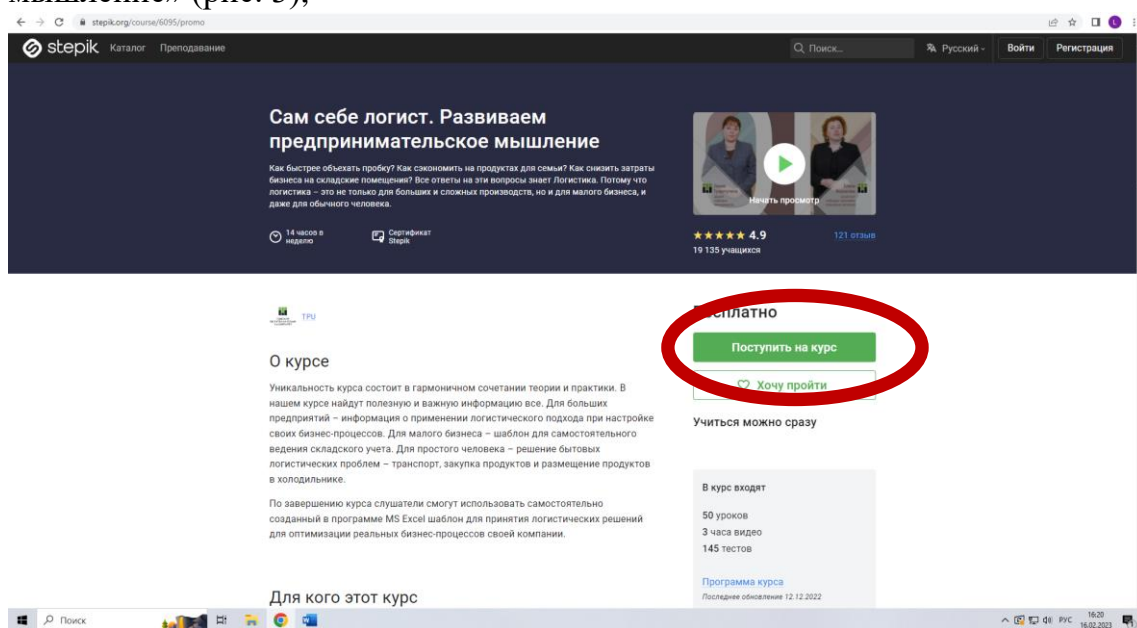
мышление» (рис. 5);

stepik.org/course/6095/promo

stepik Каталог Преподавание

Поиск... Русский Войти Регистрация

Сам себе логист. Развиваем предпринимательское мышление

Как быстрее объехать пробку? Как сэкономить на продуктах для семьи? Как снизить затраты бизнеса на складские помещения? Все ответы на эти вопросы знает Логистика. Потому что логистика – это не только для больших и сложных производств, но и для малого бизнеса, и даже для обычного человека.

14 часов в неделю

Сертификат Stepik

Начать просмотр

★★★★★ 4.9

19 135 учащихся

121 отзыв

TPU

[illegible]сплатно

Поступить на курс

Хочу пройти

Учиться можно сразу

О курсе

Уникальность курса состоит в гармоничном сочетании теории и практики. В нашем курсе найдут полезную и важную информацию все. Для больших предприятий – информация о применении логистического подхода при настройке своих бизнес-процессов. Для малого бизнеса – шаблон для самостоятельного ведения складского учета. Для простого человека – решение бытовых логистических проблем – транспорт, закупка продуктов и размещение продуктов в холодильнике.

По завершению курса слушатели смогут использовать самостоятельно созданный в программе MS Excel шаблон для принятия логистических решений для оптимизации реальных бизнес-процессов своей компании.

В курс входят

50 уроков

3 часа видео

145 тестов

Программа курса

Последнее обновление 12.12.2022

Для кого этот курс

Поиск

РУС 16:20 16.02.2023